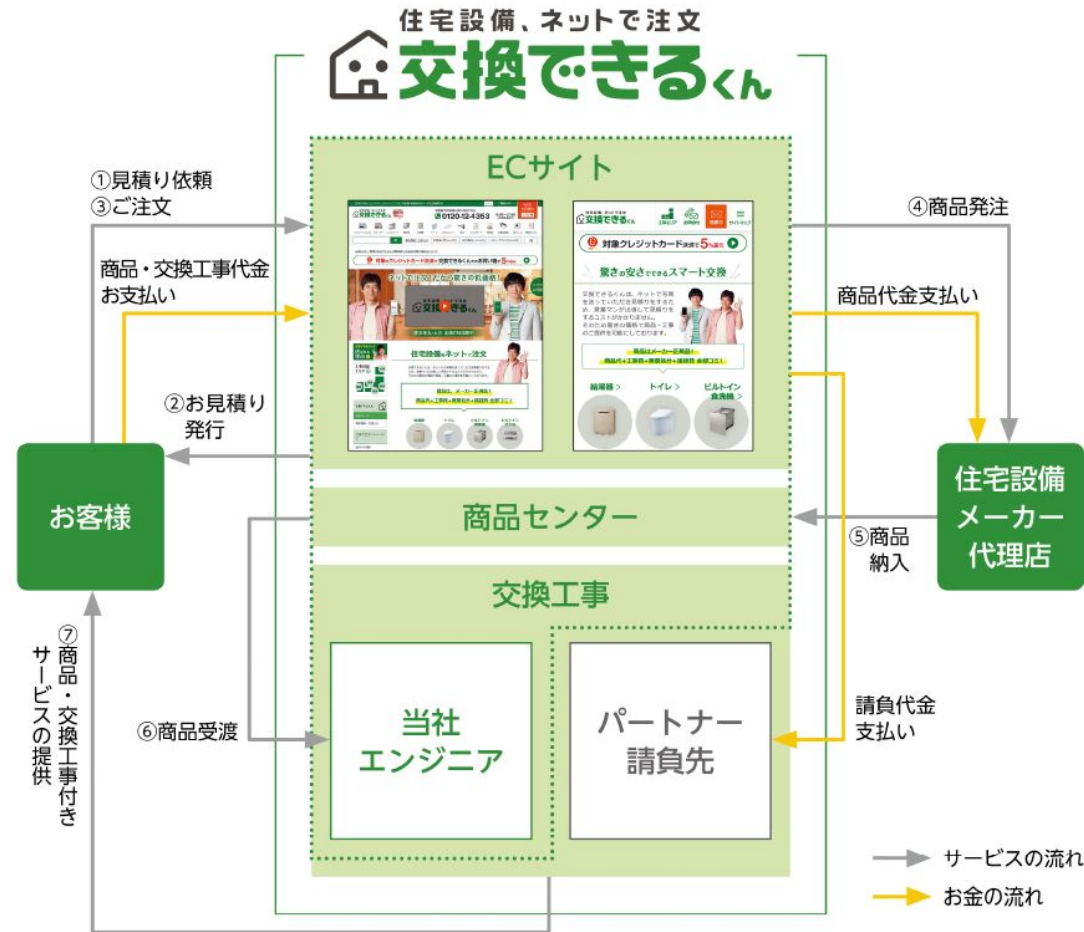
住宅設備、ネットで注文
交換できるくん

ECサイト

0120-12-4353

ネットで見積もり驚きの低価格!

住宅設備をネットで注文

対象クレジットカード決済で5%還元

驚きの安さでできるスマート交換

給湯器 >
トイレ >
ビルトイン食洗機 >

①見積り依頼
③ご注文

商品・交換工事代金
お支払い

②お見積り
発行

お客様

④商品発注

商品代金支払い

住宅設備
メーカー
代理店

商品センター

⑤商品
納入

交換工事

当社
エンジニア

パートナー
請負先

請負代金
支払い

⑥商品受渡

⑦商品・交換工事付き
サービスの提供

サービスの流れ
お金の流れ